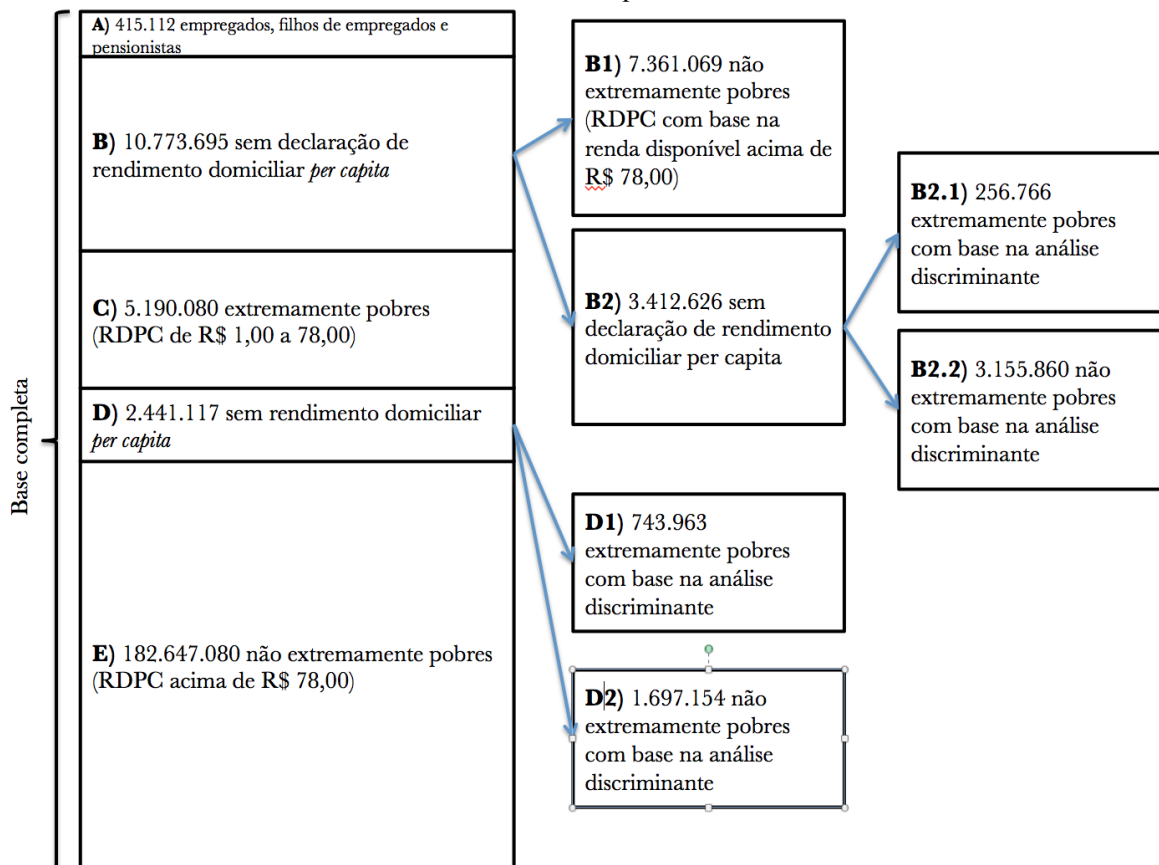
Base completa

**A)** 415.112 empregados, filhos de empregados e pensionistas

**B)** 10.773.695 sem declaração de rendimento domiciliar *per capita*

**C)** 5.190.080 extremamente pobres (RDPC de R$ 1,00 a 78,00)

**D)** 2.441.117 sem rendimento domiciliar *per capita*

**E)** 182.647.080 não extremamente pobres (RDPC acima de R$ 78,00)

**B1)** 7.361.069 não extremamente pobres (RDPC com base na renda disponível acima de R$ 78,00)

**B2)** 3.412.626 sem declaração de rendimento domiciliar per capita

**B2.1)** 256.766 extremamente pobres com base na análise discriminante

**B2.2)** 3.155.860 não extremamente pobres com base na análise discriminante

**D1)** 743.963 extremamente pobres com base na análise discriminante

**D2)** 1.697.154 não extremamente pobres com base na análise discriminante